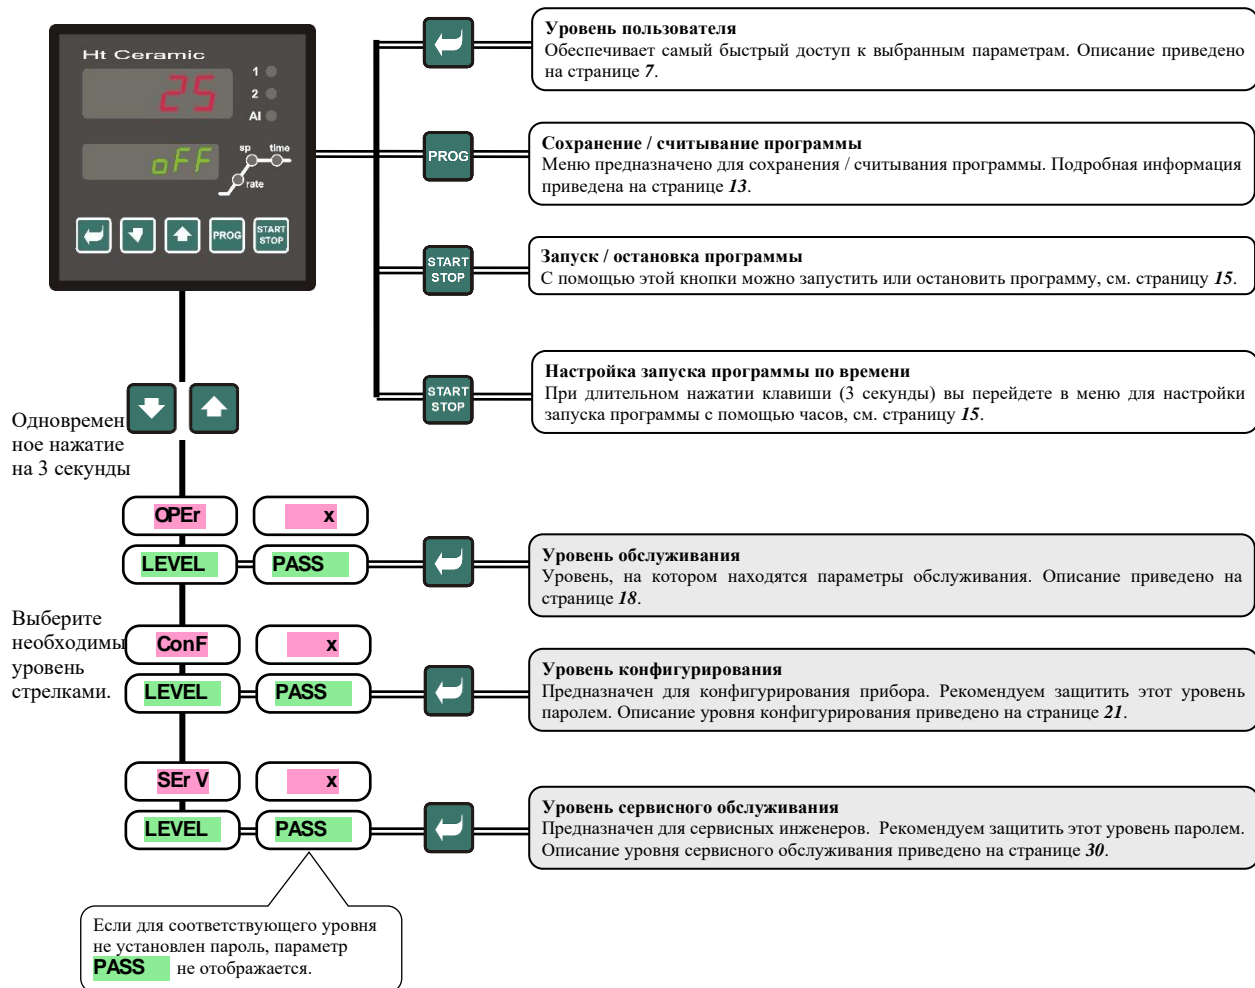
Ht Ceramic
25
1
2
AI
oFF
sp
time
rate
PROG
START STOP

Уровень пользователя
Обеспечивает самый быстрый доступ к выбранным параметрам. Описание приведено на странице 7.

PROG
Сохранение / считывание программы
Меню предназначено для сохранения / считывания программы. Подробная информация приведена на странице 13.

START STOP
Запуск / остановка программы
С помощью этой кнопки можно запустить или остановить программу, см. страницу 15.

START STOP
Настройка запуска программы по времени
При длительном нажатии клавиши (3 секунды) вы перейдете в меню для настройки запуска программы с помощью часов, см. страницу 15.

Одновременное нажатие на 3 секунды

OPEr
x
LEVEL
PASS

Уровень обслуживания
Уровень, на котором находятся параметры обслуживания. Описание приведено на странице 18.

Выберите необходимый уровень стрелками.

ConF
x
LEVEL
PASS

Уровень конфигурирования
Предназначен для конфигурирования прибора. Рекомендуем защитить этот уровень паролем. Описание уровня конфигурирования приведено на странице 21.

SEr V
x
LEVEL
PASS

Уровень сервисного обслуживания
Предназначен для сервисных инженеров. Рекомендуем защитить этот уровень паролем. Описание уровня сервисного обслуживания приведено на странице 30.

Если для соответствующего уровня не установлен пароль, параметр PASS не отображается.